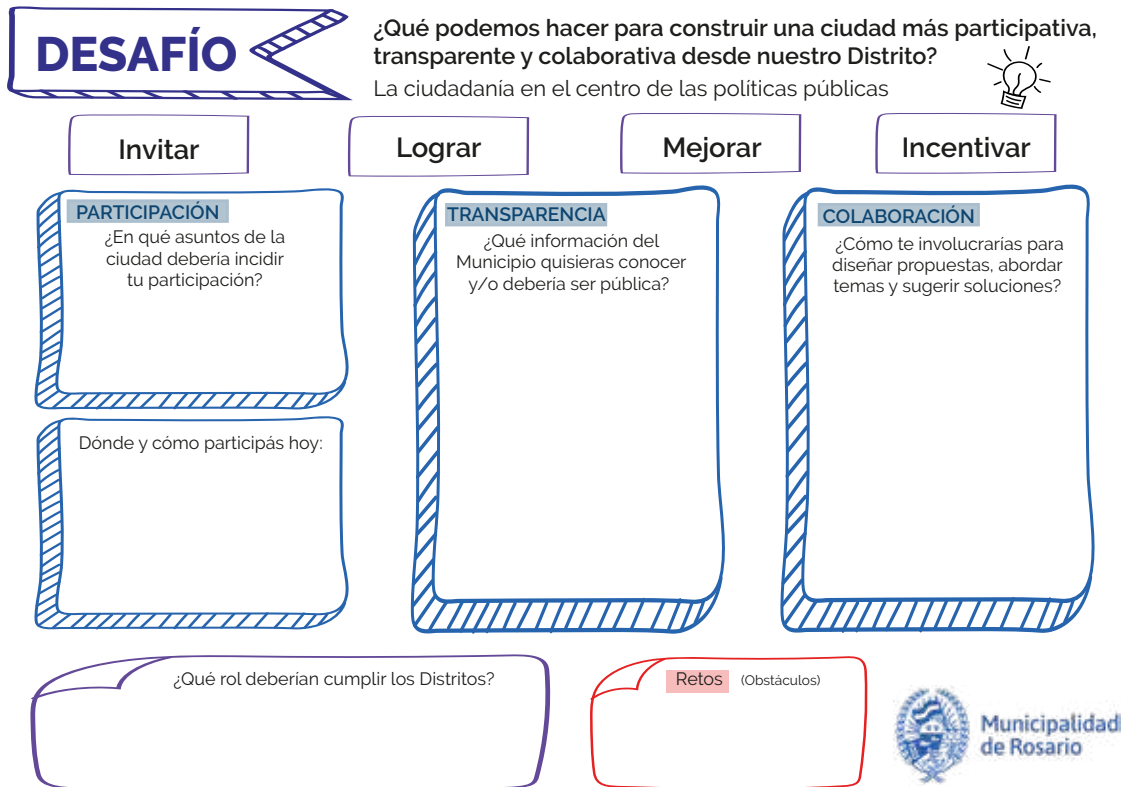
DESAFÍO

¿Qué podemos hacer para construir una ciudad más participativa, transparente y colaborativa desde nuestro Distrito?

La ciudadanía en el centro de las políticas públicas

Invitar

Lograr

Mejorar

Incentivar

PARTICIPACIÓN
¿En qué asuntos de la ciudad debería incidir tu participación?

Dónde y cómo participás hoy:

TRANSPARENCIA
¿Qué información del Municipio quisieras conocer y/o deberia ser pública?

COLABORACIÓN
¿Cómo te involucrarias para diseñar propuestas, abordar temas y sugerir soluciones?

¿Qué rol deberian cumplir los Distritos?

Retos (Obstáculos)

Municipalidad de Rosario